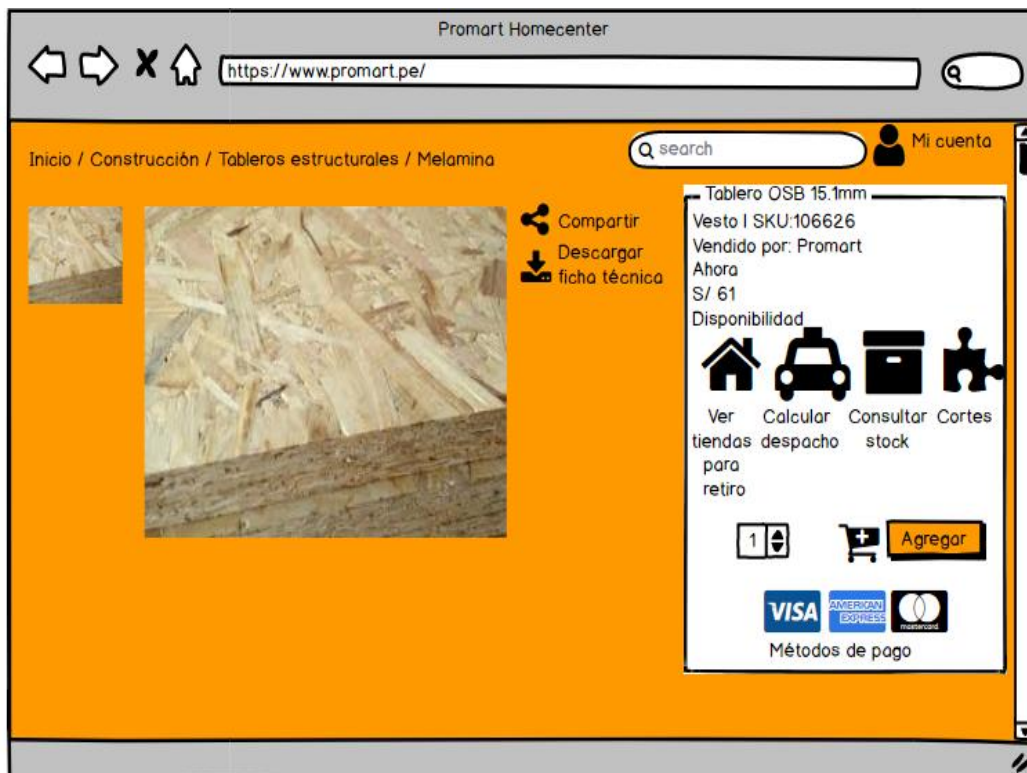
Promart Homecenter

https://www.promart.pe/

search

Mi cuenta

Inicio / Construcción / Tableros estructurales / Melamina

Compartir

Descargar ficha técnica

Tablero OSB 15.1mm

Vesto I SKU:106626

Vendido por: Promart

Ahora

S/ 61

Disponibilidad

Ver tiendas para retiro

Calcular despacho

Consultar stock

Cortes

1

Agregar

VISA

AMERICAN EXPRESS

mastercard

Métodos de pago